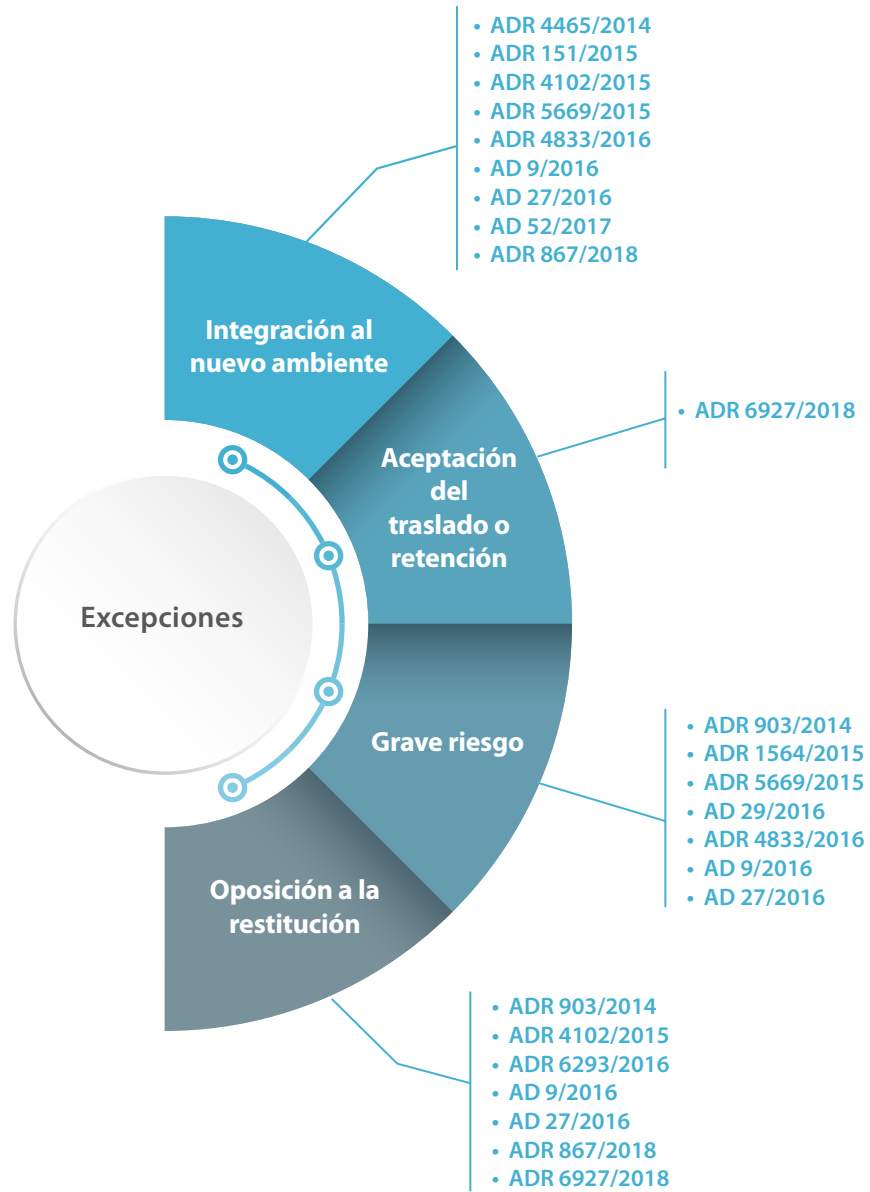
- ADR 4465/2014
- ADR 151/2015
- ADR 4102/2015
- ADR 5669/2015
- ADR 4833/2016
- AD 9/2016
- AD 27/2016
- AD 52/2017
- ADR 867/2018

Integración al nuevo ambiente

- ADR 6927/2018

Aceptación del traslado o retención

Excepciones

Grave riesgo

- ADR 903/2014
- ADR 1564/2015
- ADR 5669/2015
- AD 29/2016
- ADR 4833/2016
- AD 9/2016
- AD 27/2016

Oposición a la restitución

- ADR 903/2014
- ADR 4102/2015
- ADR 6293/2016
- AD 9/2016
- AD 27/2016
- ADR 867/2018
- ADR 6927/2018